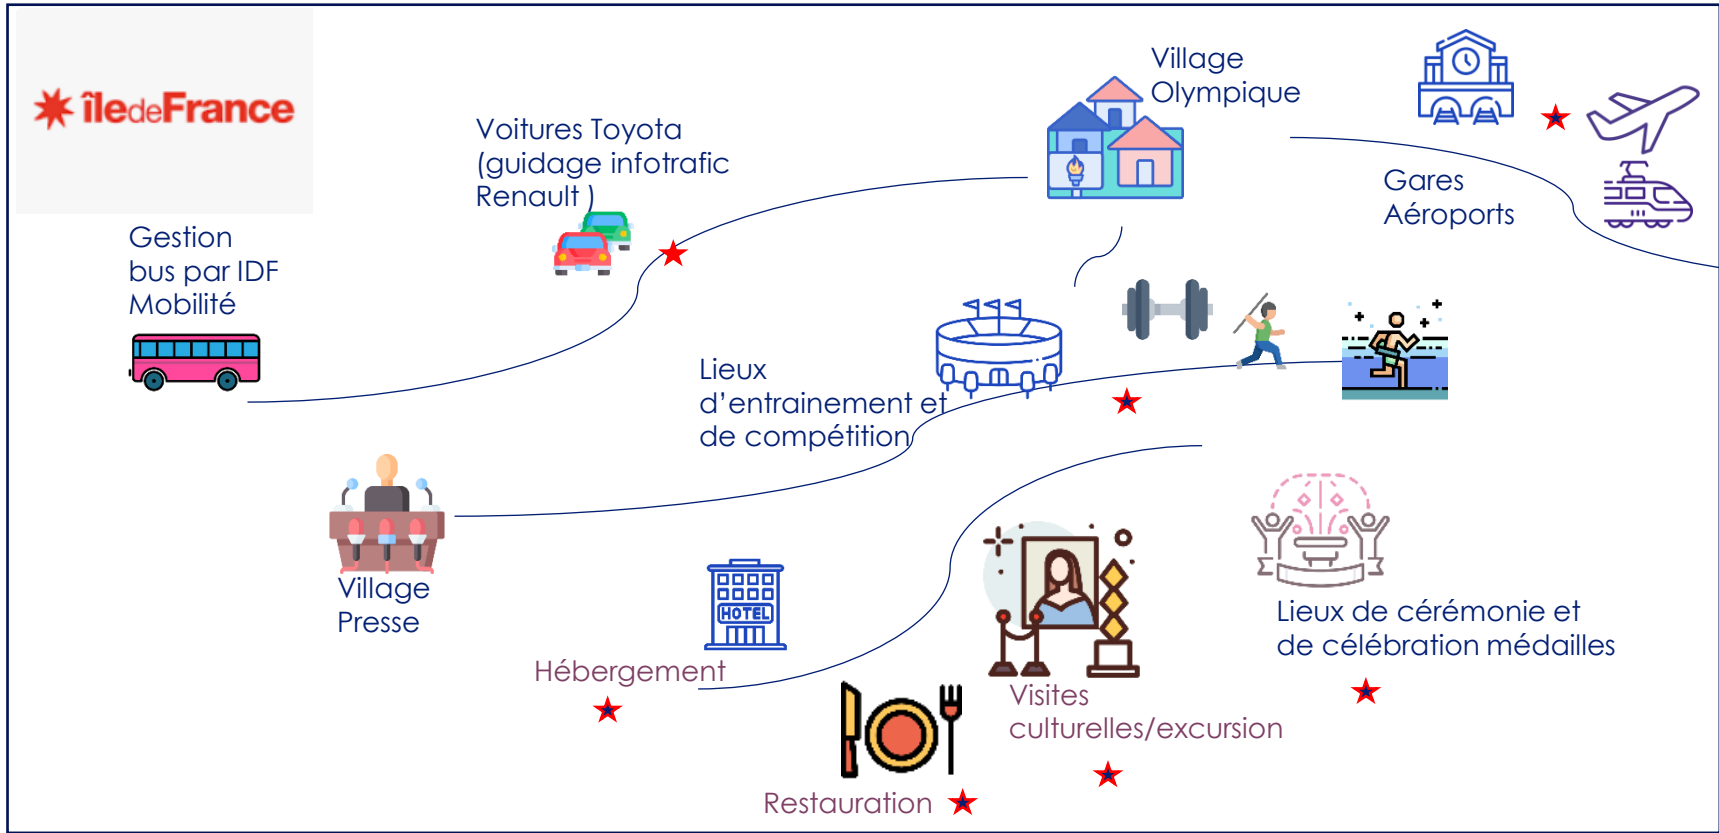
îledeFrance

Gestion bus par IDF Mobilité

Voitures Toyota (guidage infotrafic Renault )

Village Olympique

Gares Aéroports

Lieux d'entrainement et de compétition

HOTEL

Village Presse

Hébergement

Restauration

Visites culturelles/excursion

Lieux de cérémonie et de célébration médailles